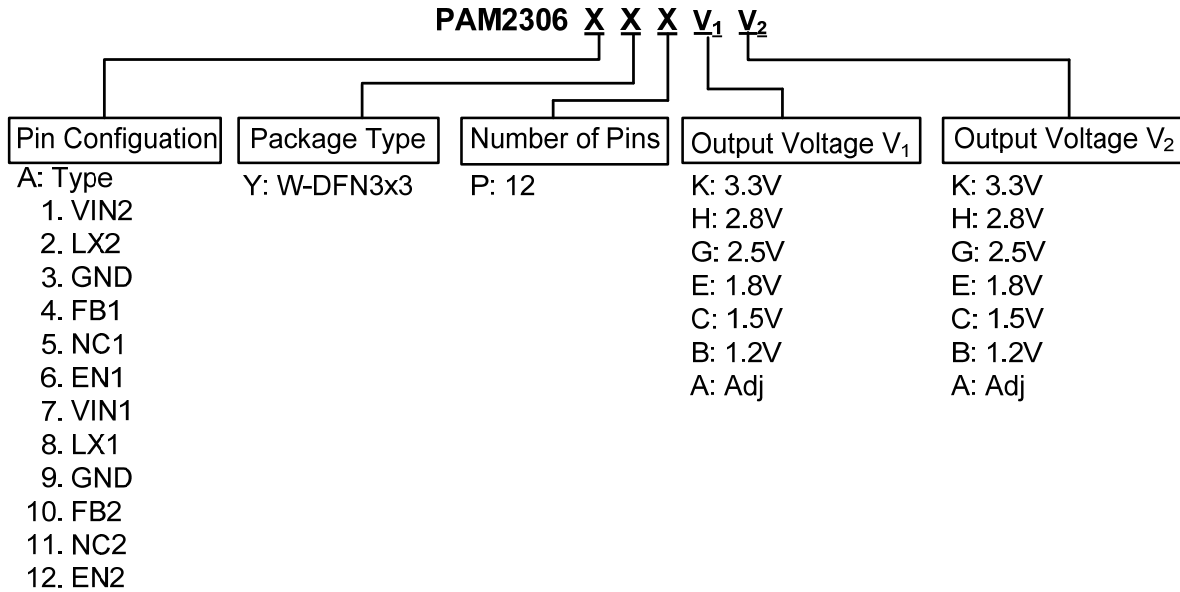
PAM2306 X X X $V_1$ $V_2$

Pin Configuation
A: Type
1. VIN2
2. LX2
3. GND
4. FB1
5. NC1
6. EN1
7. VIN1
8. LX1
9. GND
10. FB2
11. NC2
12. EN2

Package Type
Y: W-DFN3x3

Number of Pins
P: 12

Output Voltage $V_1$
K: 3.3V
H: 2.8V
G: 2.5V
E: 1.8V
C: 1.5V
B: 1.2V
A: Adj

Output Voltage $V_2$
K: 3.3V
H: 2.8V
G: 2.5V
E: 1.8V
C: 1.5V
B: 1.2V
A: Adj